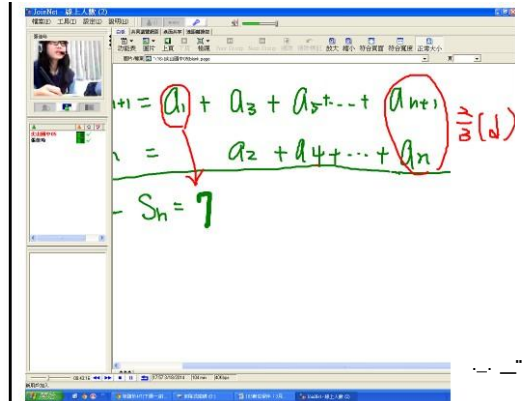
JoinNet 線上人數 (2)
檔案(F) 工具(T) 設定(S) 說明(H)
功能表 圖片 上頁 下頁 橡皮擦 放大 縮小 符合頁面 符合寬度 正常大小

n+1 = $a_1 + a_3 + a_5 + \cdots + a_{n+1}$ $\frac{2}{3}(d)$
n = $a_2 + a_4 + \cdots + a_n$
$S_n = 7$